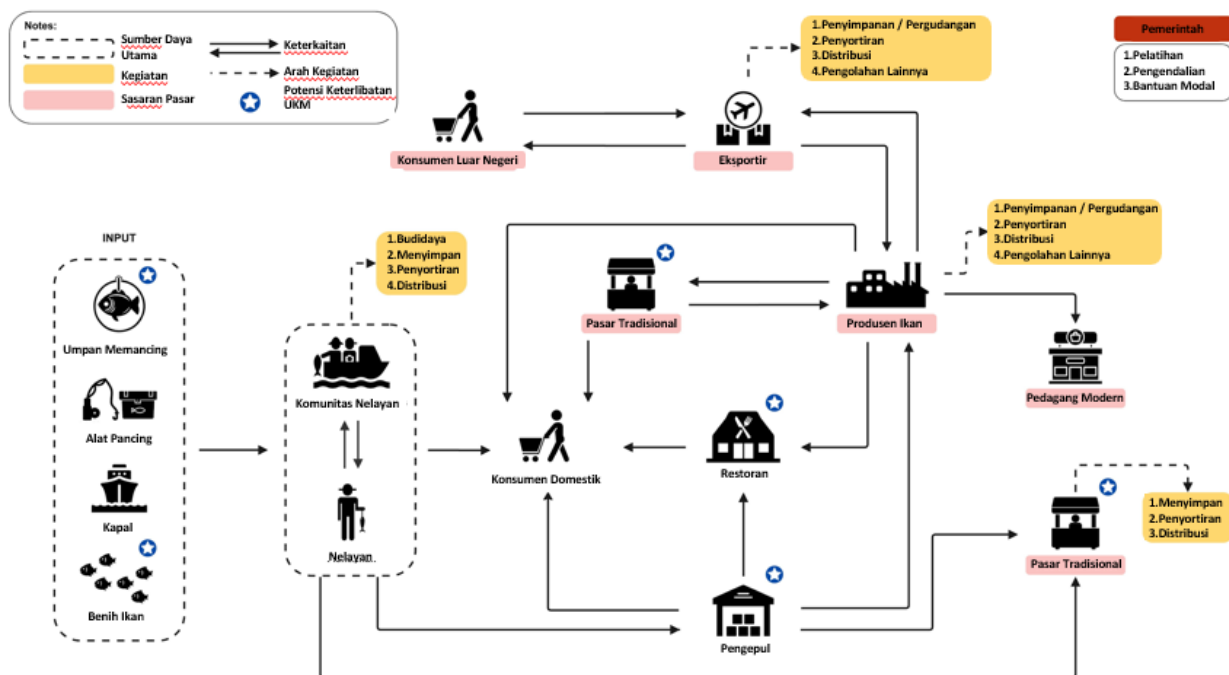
Notes:
Sumber Daya Utama
Keterkaitan
Kegiatan
Arah Kegiatan
Sasaran Pasar
Potensi Keterlibatan UKM

1.Penyimpanan / Pergudangan
2.Penyortiran
3.Distribusi
4.Pengolahan Lainnya

Pemerintah
1.Pelatihan
2.Pengendalian
3.Bantuan Modal

Konsumen Luar Negeri
Eksportir

1.Penyimpanan / Pergudangan
2.Penyortiran
3.Distribusi
4.Pengolahan Lainnya

INPUT
Umpan Memancing
Alat Pancing
Kapal
Benih Ikan

1.Budidaya
2.Menyimpan
3.Penyortiran
4.Distribusi

Komunitas Nelayan
Nelayan

Pasar Tradisional
Produsen Ikan
Pedagang Modern
Konsumen Domestik
Restoran
Pengepul

Pasar Tradisional
1.Menyimpan
2.Penyortiran
3.Distribusi